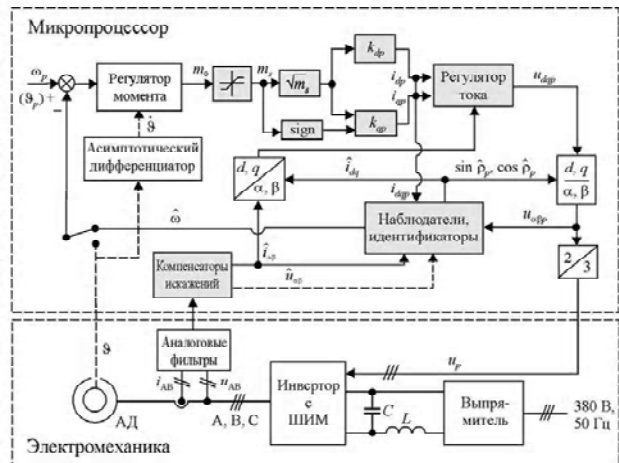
Микропроцессор

$\omega_p$
$(\vartheta_p)$
+
−

Регулятор момента

$m_*$

$m_*$

$\sqrt{m_*}$

sign

$k_{dp}$

$k_{qp}$

$i_{dp}$

$i_{qp}$

Регулятор тока

$u_{dqp}$

$\hat{\vartheta}$

Асимптотический дифференциатор

$d, q$
$\alpha, \beta$

$\hat{i}_{dq}$

$\sin\hat{\rho}_p, \cos\hat{\rho}_p$

$d, q$
$\alpha, \beta$

$\hat{\omega}$

$i_{dqp}$

Наблюдатели, идентификаторы

$u_{\alpha\beta p}$

$\hat{i}_{\alpha\beta}$

Компенсаторы искажений

$\hat{u}_{\alpha\beta}$

2/3

$\vartheta$

Аналоговые фильтры

$i_{AB}$

$u_{AB}$

$u_p$

Инвертор с ШИМ

$C$

$L$

Выпрямитель

380 В, 50 Гц

АД

А, В, С

Электромеханика